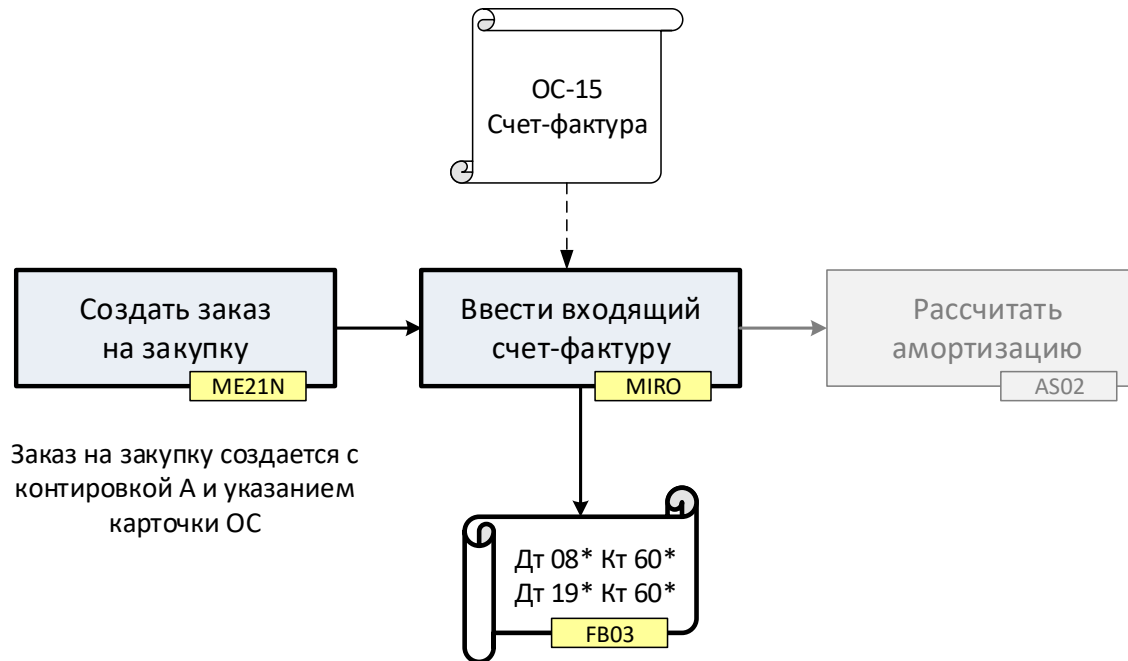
ОС-15
Счет-фактура

Создать заказ на закупку
ME21N

Ввести входящий счет-фактуру
MIRO

Рассчитать амортизацию
AS02

Заказ на закупку создается с контировкой А и указанием карточки ОС

Дт 08* Кт 60*
Дт 19* Кт 60*
FB03